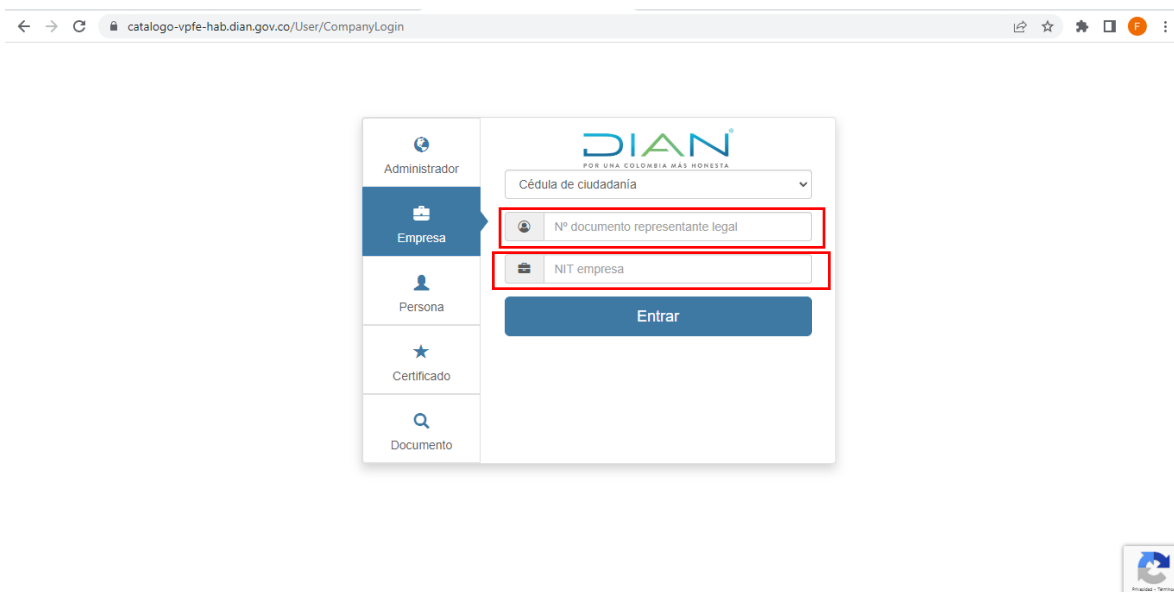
catalogo-vpfe-hab.dian.gov.co/User/CompanyLogin

F

Administrador

Empresa

Persona

Certificado

Documento

DIAN
POR UNA COLOMBIA MÁS HONESTA

Cédula de ciudadanía

Nº documento representante legal

NIT empresa

Entrar

Privacidad - Términos